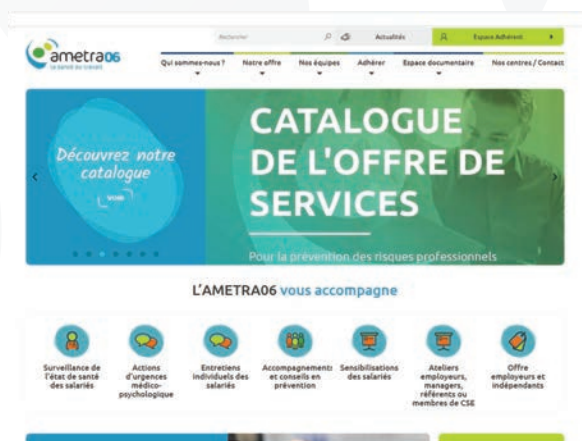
ametra06
la santé au travail

Rechercher

Actualités

Espace Adhérent

Qui sommes-nous ?

Notre offre

Nos équipes

Adhérer

Espace documentaire

Nos centres / Contact

Découvrez notre catalogue

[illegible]

CATALOGUE DE L'OFFRE DE SERVICES

Pour la prévention des risques professionnels

L'AMETRA06 vous accompagne

Surveillance de l'état de santé des salariés

Actions d'urgences médico-psychologique

Entretiens individuels des salariés

Accompagnements et conseils en prévention

Sensibilisations des salariés

Ateliers employeurs, managers, référents ou membres de CSE

Offre employeurs et indépendants